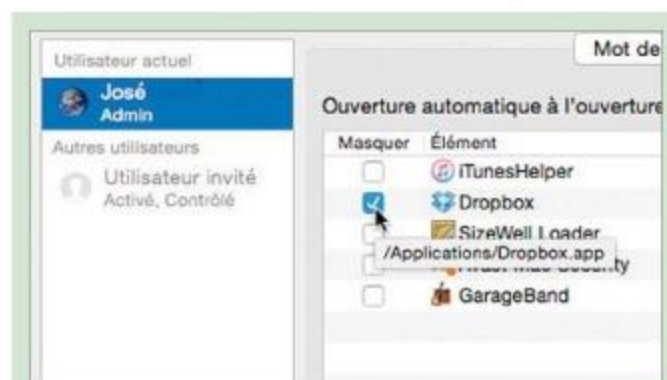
Utilisateur actuel
José
Admin
Autres utilisateurs
Utilisateur invité
Activé, Contrôlé

Mot de

Ouverture automatique à l'ouverture

| Masquer | Élément |
|---|---|
| | iTunesHelper |
| | Dropbox |
| | SizeWell Loader |
| | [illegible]ty |
| | GarageBand |

/Applications/Dropbox.app